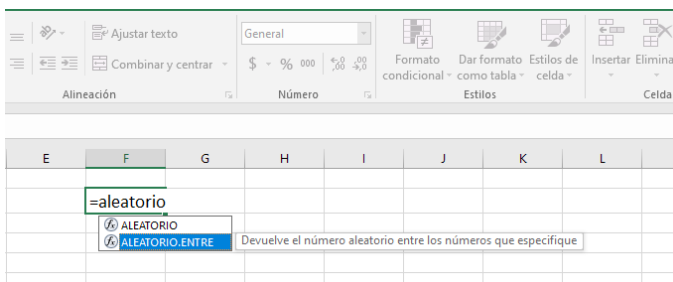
Ajustar texto
Combinar y centrar
Alineación
General
$ % 000 ,00 ,0
Número
Formato condicional
Dar formato como tabla
Estilos de celda
Estilos
Insertar
Elimina
Celda
E F G H I J K L
=aleatorio
ALEATORIO
ALEATORIO.ENTRE
Devuelve el número aleatorio entre los números que especifique